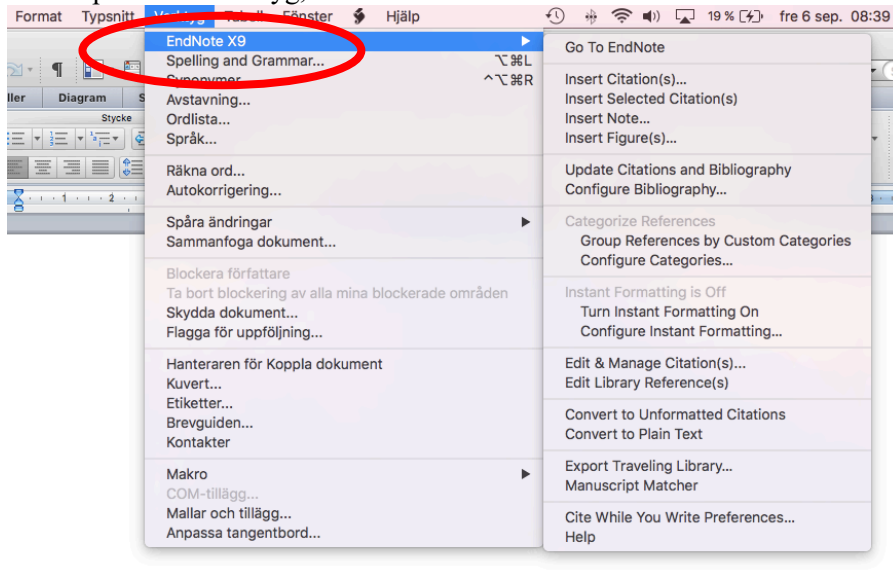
Format Typsnitt Verktyg Tabell Fönster Hjälp 19 % fre 6 sep. 08:39

ller Diagram
Stycke

EndNote X9
Spelling and Grammar... ⌥⌘L
Synonymer ^⌥⌘R
Avstavning...
Ordlista...
Språk...

Räkna ord...
Autokorrigering...

Spåra ändringar
Sammanfoga dokument...

Blockera författare
Ta bort blockering av alla mina blockerade områden
Skydda dokument...
Flagga för uppföljning...

Hanteraren för Koppla dokument
Kuvert...
Etiketter...
Brevguiden...
Kontakter

Makro
COM-tillägg...
Mallar och tillägg...
Anpassa tangentbord...

Go To EndNote

Insert Citation(s)...
Insert Selected Citation(s)
Insert Note...
Insert Figure(s)...

Update Citations and Bibliography
Configure Bibliography...

Categorize References
Group References by Custom Categories
Configure Categories...

Instant Formatting is Off
Turn Instant Formatting On
Configure Instant Formatting...

Edit & Manage Citation(s)...
Edit Library Reference(s)

Convert to Unformatted Citations
Convert to Plain Text

Export Traveling Library...
Manuscript Matcher

Cite While You Write Preferences...
Help